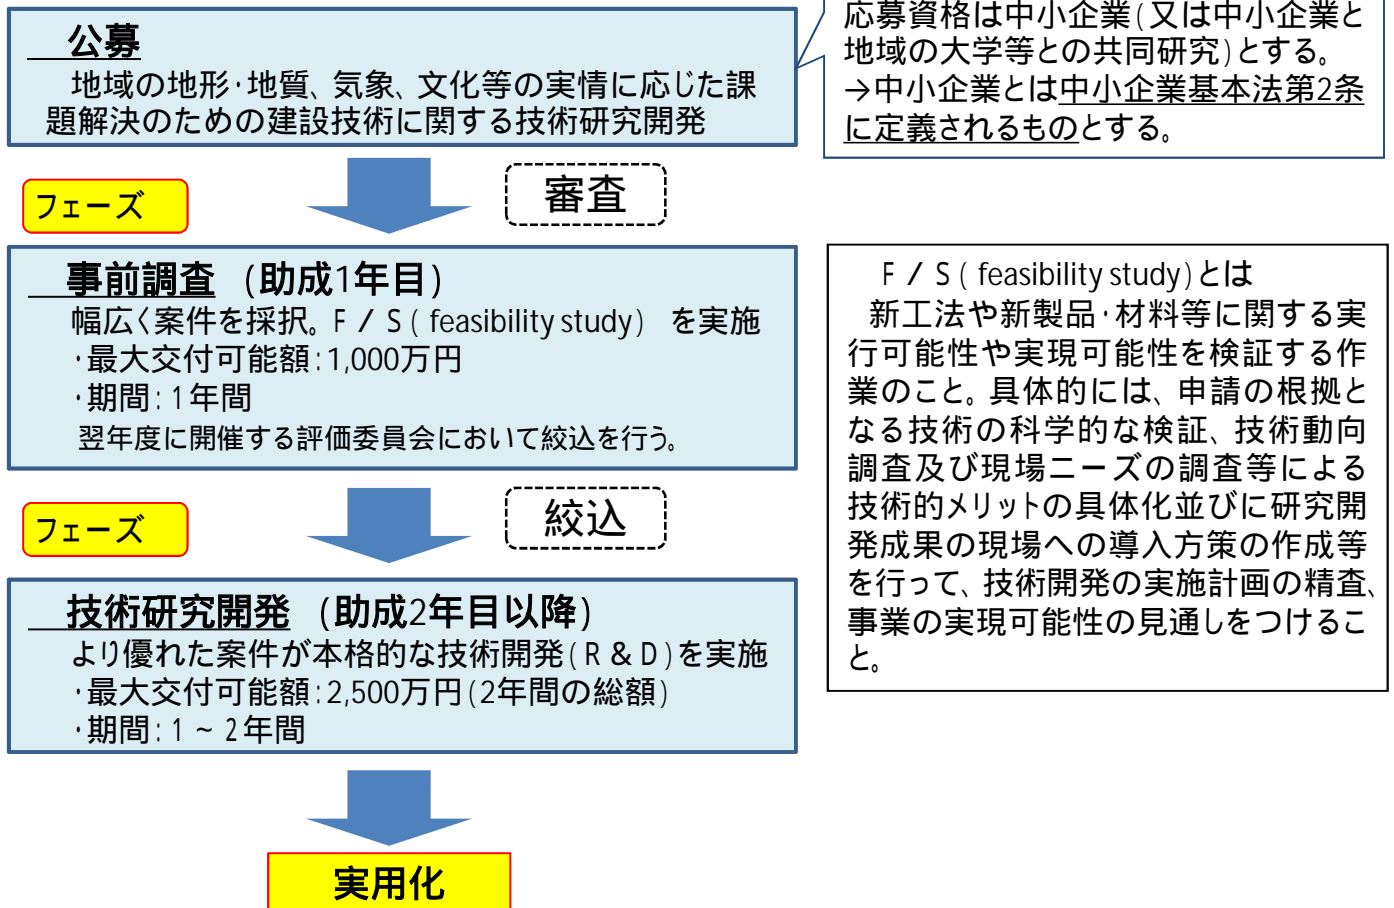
公募
地域の地形･地質、気象、文化等の実情に応じた課題解決のための建設技術に関する技術研究開発

応募資格は中小企業(又は中小企業と地域の大学等との共同研究)とする。
→中小企業とは中小企業基本法第2条に定義されるものとする。

フェーズ

審査

事前調査 (助成1年目)
幅広く案件を採択。F／S(feasibility study) を実施
･最大交付可能額:1,000万円
･期間:1年間
翌年度に開催する評価委員会において絞込を行う。

F／S(feasibility study)とは
新工法や新製品･材料等に関する実行可能性や実現可能性を検証する作業のこと。具体的には、申請の根拠となる技術の科学的な検証、技術動向調査及び現場ニーズの調査等による技術的メリットの具体化並びに研究開発成果の現場への導入方策の作成等を行って、技術開発の実施計画の精査、事業の実現可能性の見通しをつけること。

フェーズ

絞込

技術研究開発 (助成2年目以降)
より優れた案件が本格的な技術開発(R&D)を実施
･最大交付可能額:2,500万円(2年間の総額)
･期間:1～2年間

実用化